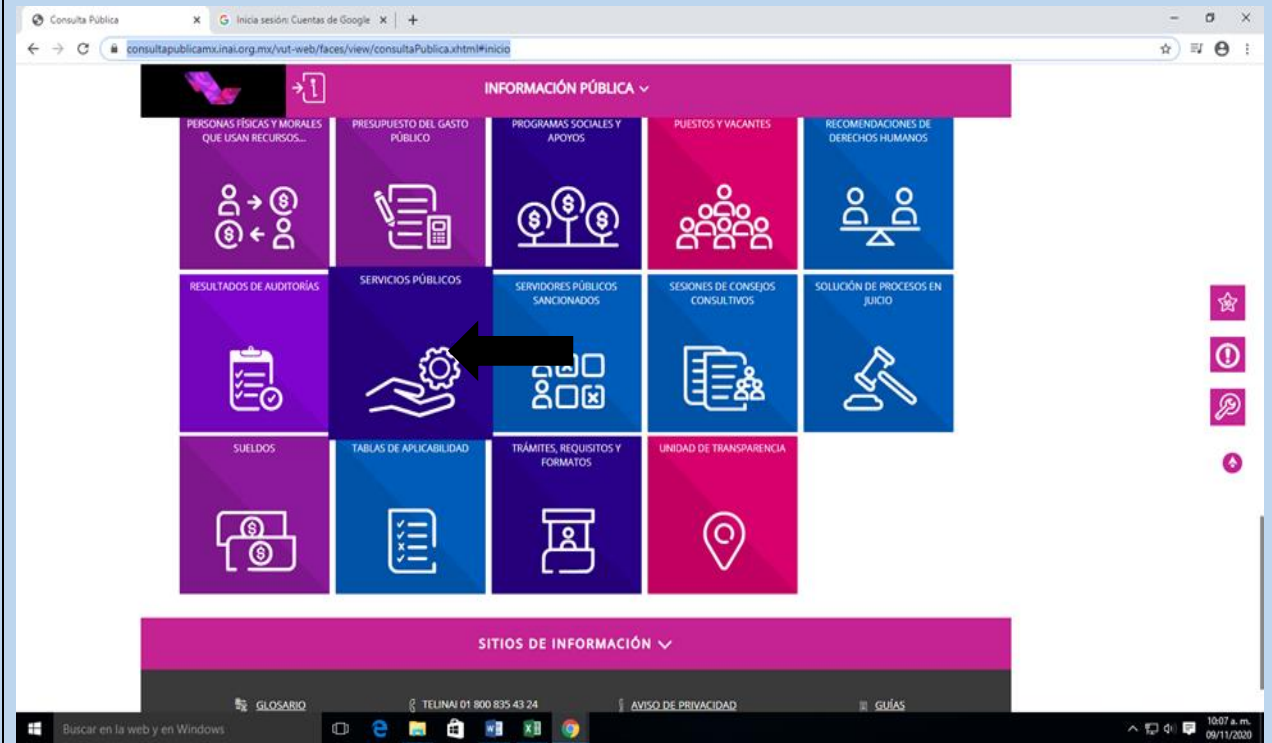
Consulta Pública
Inicia sesión: Cuentas de Google
consultapublicamx.inai.org.mx/vut-web/faces/view/consultaPublica.xhtml#inicio

INFORMACIÓN PÚBLICA

PERSONAS FÍSICAS Y MORALES QUE USAN RECURSOS...
PRESUPUESTO DEL GASTO PÚBLICO
PROGRAMAS SOCIALES Y APOYOS
PUESTOS Y VACANTES
RECOMENDACIONES DE DERECHOS HUMANOS
RESULTADOS DE AUDITORÍAS
SERVICIOS PÚBLICOS
SERVIDORES PÚBLICOS SANCIONADOS
SESIONES DE CONSEJOS CONSULTIVOS
SOLUCIÓN DE PROCESOS EN JUICIO
SUELDOS
TABLAS DE APLICABILIDAD
TRÁMITES, REQUISITOS Y FORMATOS
UNIDAD DE TRANSPARENCIA

SITIOS DE INFORMACIÓN

GLOSARIO
TELINAI 01 800 835 43 24
AVISO DE PRIVACIDAD
GUÍAS

Buscar en la web y en Windows
10:07 a. m.
09/11/2020